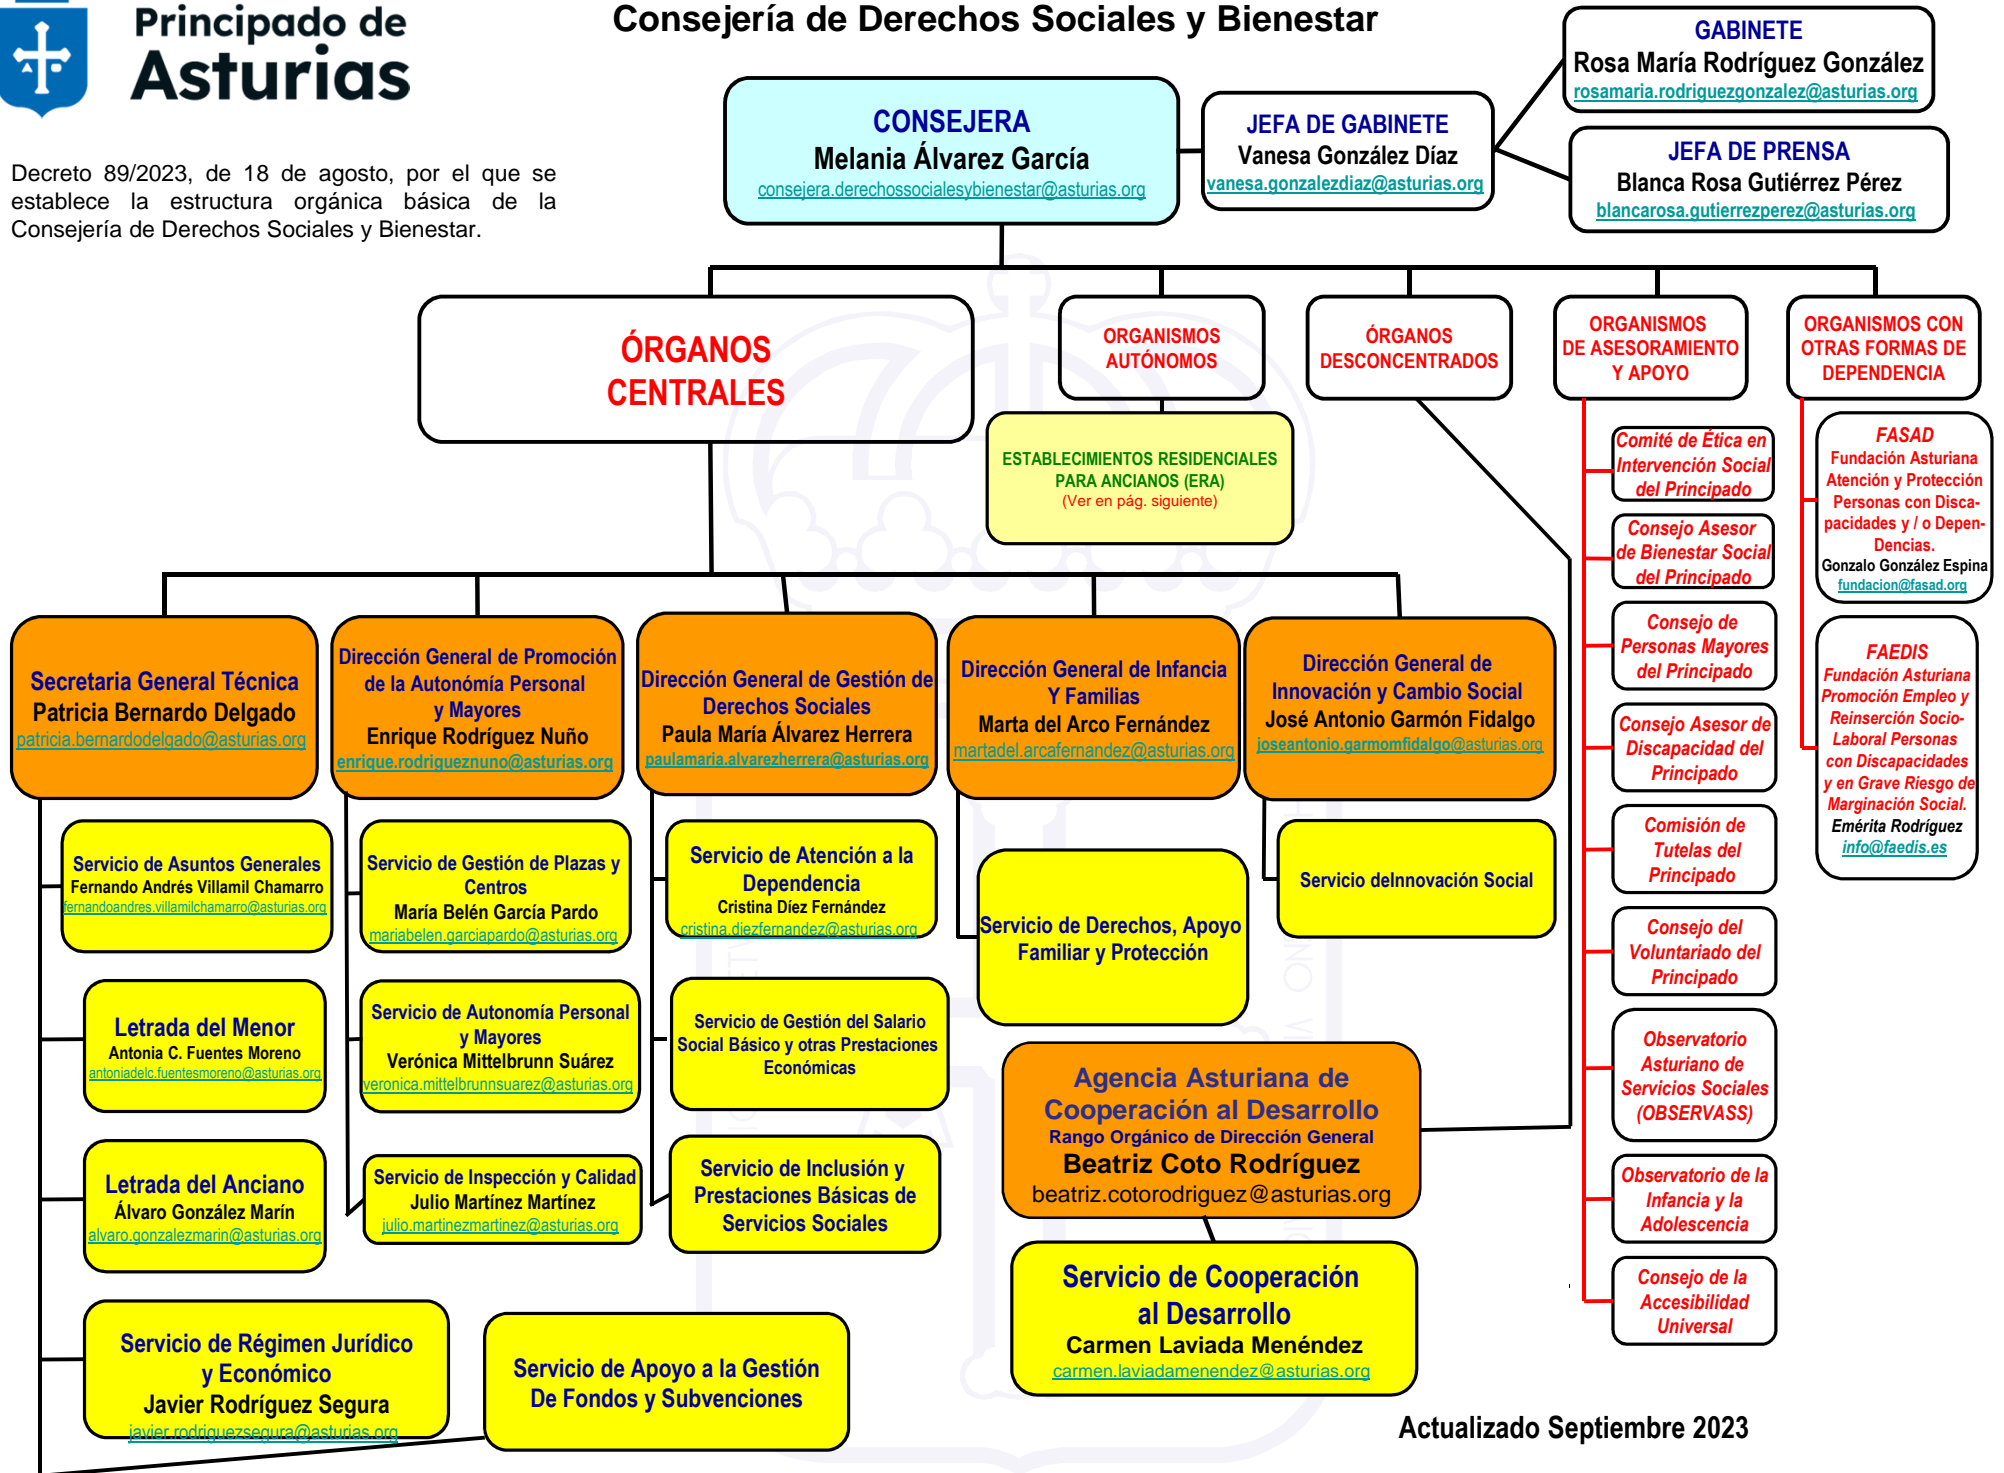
Principado de Asturias

Consejería de Derechos Sociales y Bienestar

Decreto 89/2023, de 18 de agosto, por el que se establece la estructura orgánica básica de la Consejería de Derechos Sociales y Bienestar.

CONSEJERA
Melania Álvarez García
consejera.derechossocialesybienestar@asturias.org

JEFA DE GABINETE
Vanesa González Díaz
vanesa.gonzalezdiaz@asturias.org

GABINETE
Rosa María Rodríguez González
rosamaria.rodriguezgonzalez@asturias.org

JEFA DE PRENSA
Blanca Rosa Gutiérrez Pérez
blancarosa.gutierrezperez@asturias.org

ÓRGANOS CENTRALES

ORGANISMOS AUTÓNOMOS

ÓRGANOS DESCONCENTRADOS

ORGANISMOS DE ASESORAMIENTO Y APOYO

ORGANISMOS CON OTRAS FORMAS DE DEPENDENCIA

ESTABLECIMIENTOS RESIDENCIALES PARA ANCIANOS (ERA)
(Ver en pág. siguiente)

Comité de Ética en Intervención Social del Principado

Consejo Asesor de Bienestar Social del Principado

Consejo de Personas Mayores del Principado

Consejo Asesor de Discapacidad del Principado

Comisión de Tutelas del Principado

Consejo del Voluntariado del Principado

Observatorio Asturiano de Servicios Sociales (OBSERVASS)

Observatorio de la Infancia y la Adolescencia

Consejo de la Accesibilidad Universal

FASAD
Fundación Asturiana Atención y Protección Personas con Discapacidades y / o Dependencias.
Gonzalo González Espina
fundacion@fasad.org

FAEDIS
Fundación Asturiana Promoción Empleo y Reinserción Socio-Laboral Personas con Discapacidades y en Grave Riesgo de Marginación Social.
Emérita Rodríguez
info@faedis.es

Secretaria General Técnica
Patricia Bernardo Delgado
patricia.bernardodelgado@asturias.org

Dirección General de Promoción de la Autonomía Personal y Mayores
Enrique Rodríguez Nuño
enrique.rodrigueznuno@asturias.org

Dirección General de Gestión de Derechos Sociales
Paula María Álvarez Herrera
paulamaria.alvarezherrera@asturias.org

Dirección General de Infancia Y Familias
Marta del Arco Fernández
martadel.arcofernandez@asturias.org

Dirección General de Innovación y Cambio Social
José Antonio Garmón Fidalgo
joseantonio.garmomfidalgo@asturias.org

Servicio de Asuntos Generales
Fernando Andrés Villamil Chamarro
fernandoandres.villamilchamarro@asturias.org

Letrada del Menor
Antonia C. Fuentes Moreno
antoniadelc.fuentesmoreno@asturias.org

Letrada del Anciano
Álvaro González Marín
alvaro.gonzalezmarin@asturias.org

Servicio de Régimen Jurídico y Económico
Javier Rodríguez Segura
javier.rodriguezsegura@asturias.org

Servicio de Apoyo a la Gestión De Fondos y Subvenciones

Servicio de Gestión de Plazas y Centros
María Belén García Pardo
mariabelen.garciapardo@asturias.org

Servicio de Autonomía Personal y Mayores
Verónica Mittelbrunn Suárez
veronica.mittelbrunnsuarez@asturias.org

Servicio de Inspección y Calidad
Julio Martínez Martínez
julio.martinezmartinez@asturias.org

Servicio de Atención a la Dependencia
Cristina Díez Fernández
cristina.diezfernandez@asturias.org

Servicio de Gestión del Salario Social Básico y otras Prestaciones Económicas

Servicio de Inclusión y Prestaciones Básicas de Servicios Sociales

Servicio de Derechos, Apoyo Familiar y Protección

Servicio deInnovación Social

Agencia Asturiana de Cooperación al Desarrollo
Rango Orgánico de Dirección General
Beatriz Coto Rodríguez
beatriz.cotorodriguez@asturias.org

Servicio de Cooperación al Desarrollo
Carmen Laviada Menéndez
carmen.laviadamenendez@asturias.org

Actualizado Septiembre 2023